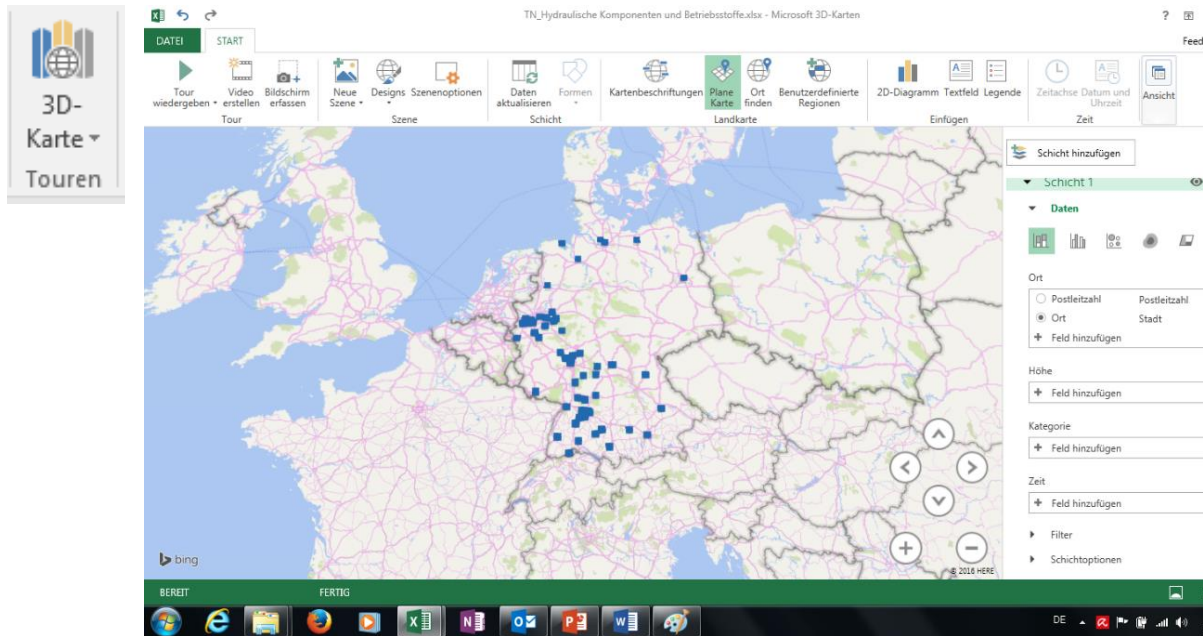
3D-Karte
Touren

TN_Hydraulische Komponenten und Betriebsstoffe.xlsx - Microsoft 3D-Karten

? Feed

DATEI START

Tour wiedergeben Video erstellen Bildschirm erfassen
Tour

Neue Szene Designs Szenenoptionen
Szene

Daten aktualisieren Formen
Schicht

Kartenbeschriftungen Plane Karte Ort finden Benutzerdefinierte Regionen
Landkarte

2D-Diagramm Textfeld Legende
Einfügen

Zeitachse Datum und Uhrzeit
Zeit

Ansicht

Schicht hinzufügen

Schicht 1

Daten

Ort
Postleitzahl Postleitzahl
Ort Stadt
+ Feld hinzufügen

Höhe
+ Feld hinzufügen

Kategorie
+ Feld hinzufügen

Zeit
+ Feld hinzufügen

Filter

Schichtoptionen

bing

© 2016 HERE

BEREIT FERTIG

DE